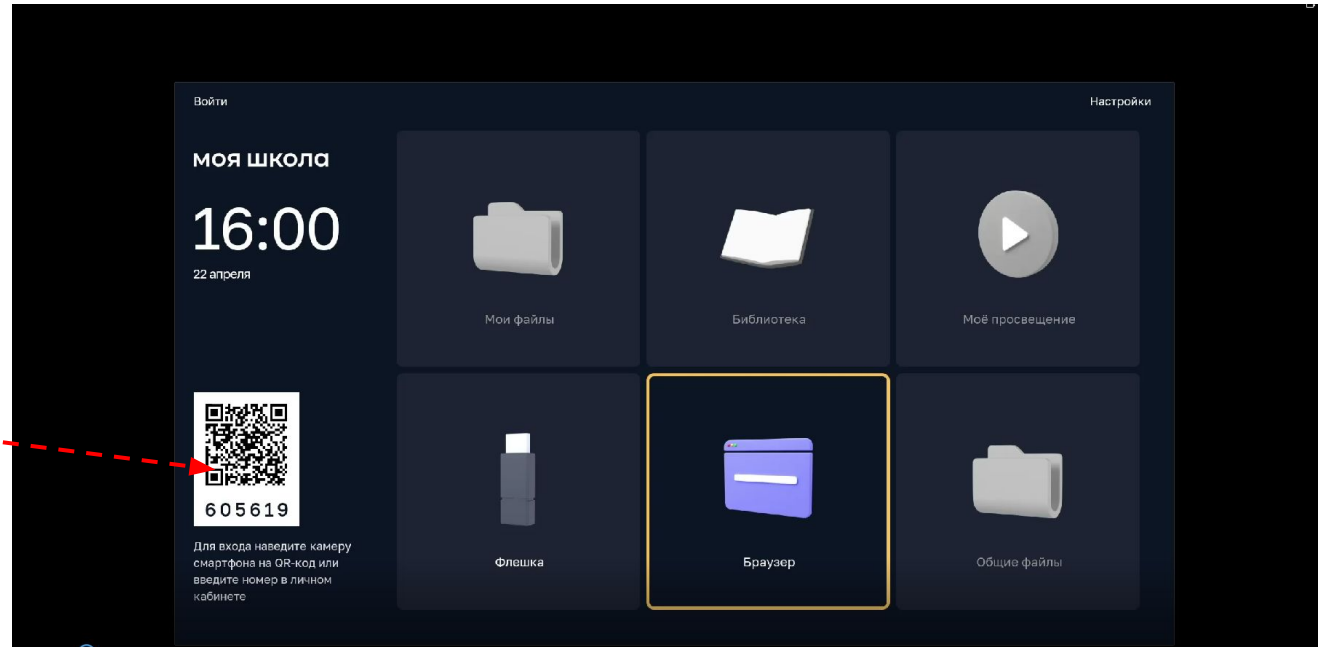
Войти

Настройки

моя школа

16:00

22 апреля

605619

Для входа наведите камеру смартфона на QR-код или введите номер в личном кабинете

Мои файлы

Библиотека

Моё просвещение

Флешка

Браузер

Общие файлы